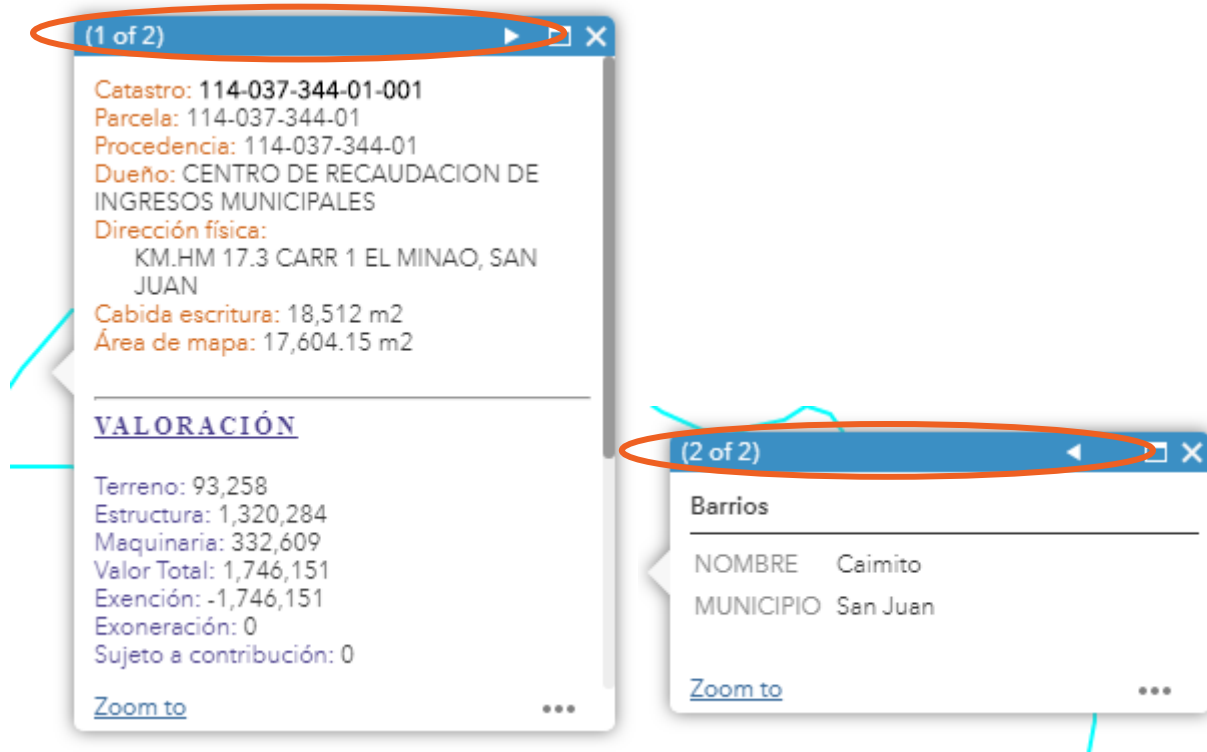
(1 of 2)

Catastro: 114-037-344-01-001
Parcela: 114-037-344-01
Procedencia: 114-037-344-01
Dueño: CENTRO DE RECAUDACION DE INGRESOS MUNICIPALES
Dirección física:
KM.HM 17.3 CARR 1 EL MINAO, SAN JUAN
Cabida escritura: 18,512 m2
Área de mapa: 17,604.15 m2

VALORACIÓN

Terreno: 93,258
Estructura: 1,320,284
Maquinaria: 332,609
Valor Total: 1,746,151
Exención: -1,746,151
Exoneración: 0
Sujeto a contribución: 0

Zoom to

(2 of 2)

Barrios

| NOMBRE | Caimito |
|---|---|
| MUNICIPIO | San Juan |

Zoom to